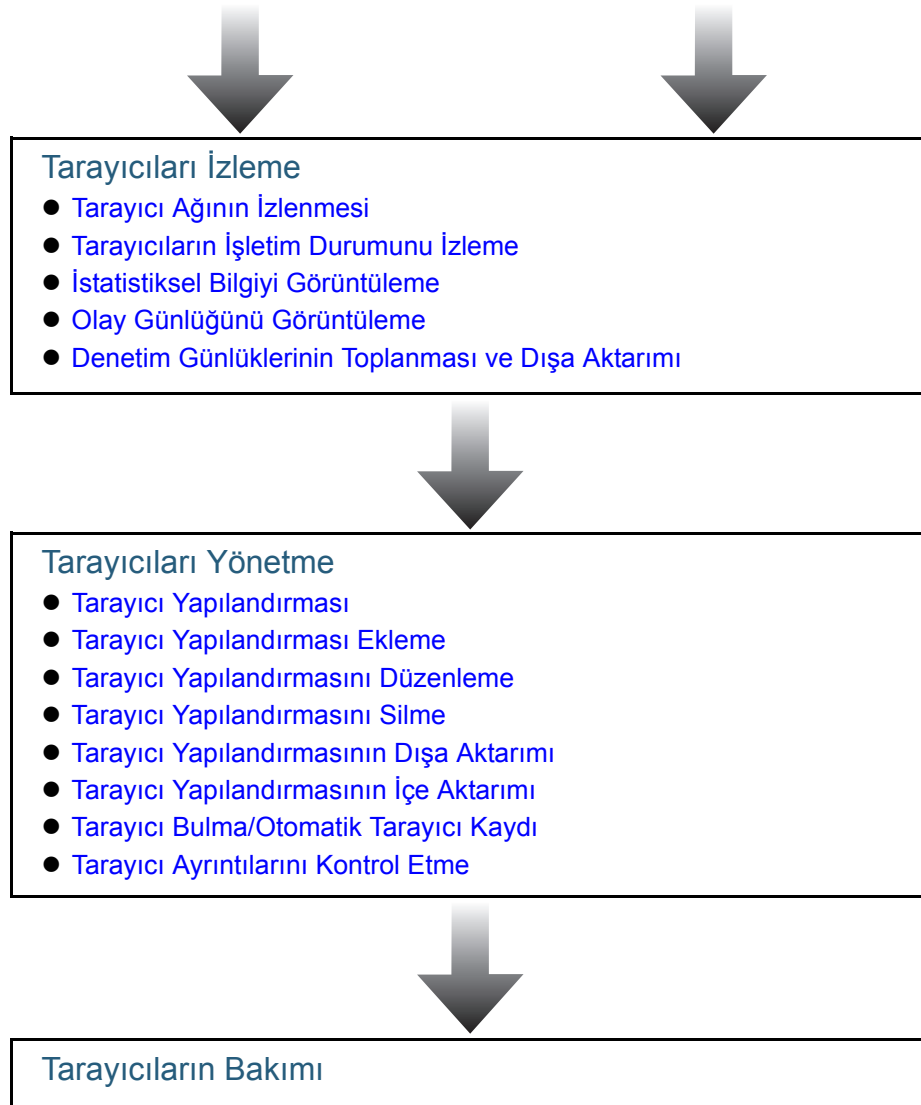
Tarayıcıları İzleme

- Tarayıcı Ağının İzlenmesi
- Tarayıcıların İşletim Durumunu İzleme
- İstatistiksel Bilgiyi Görüntüleme
- Olay Günlüğünü Görüntüleme
- Denetim Günlüklerinin Toplanması ve Dışa Aktarımı

Tarayıcıları Yönetme

- Tarayıcı Yapılandırması
- Tarayıcı Yapılandırması Ekleme
- Tarayıcı Yapılandırmasını Düzenleme
- Tarayıcı Yapılandırmasını Silme
- Tarayıcı Yapılandırmasının Dışa Aktarımı
- Tarayıcı Yapılandırmasının İçe Aktarımı
- Tarayıcı Bulma/Otomatik Tarayıcı Kaydı
- Tarayıcı Ayrıntılarını Kontrol Etme

Tarayıcıların Bakımı